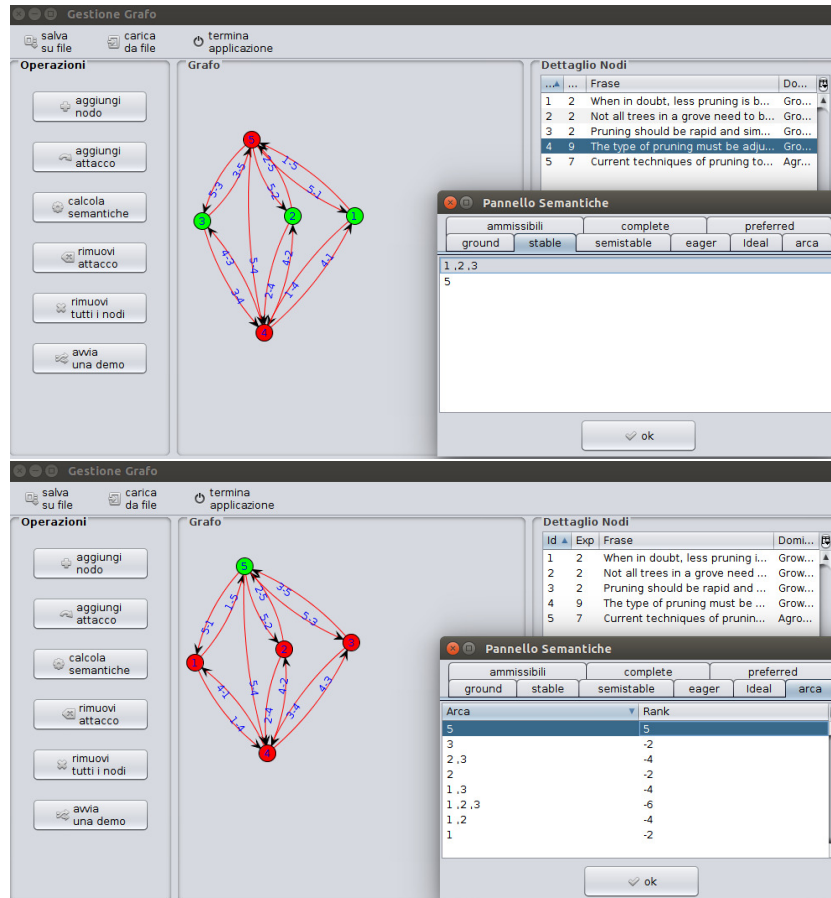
Gestione Grafo

salva su file
carica da file
termina applicazione

Operazioni

aggiungi nodo
aggiungi attacco
calcola semantiche
rimuovi attacco
rimuovi tutti i nodi
avvia una demo

Grafo

5
3
2
1
4
5:3
3:5
2:5
5:2
1:5
5:1
4:3
3:4
5:4
2:4
4:2
1:4
4:1

Dettaglio Nodi

| ... | ... | Frase | Do... |
|---|---|---|---|
| 1 | 2 | When in doubt, less pruning is b... | Gro... |
| 2 | 2 | Not all trees in a grove need to b... | Gro... |
| 3 | 2 | Pruning should be rapid and sim... | Gro... |
| 4 | 9 | The type of pruning must be adju... | Gro... |
| 5 | 7 | Current techniques of pruning to... | Agr... |

Pannello Semantiche

ammissibili
complete
preferred
ground
stable
semistable
eager
Ideal
arca

1 ,2 ,3
5

ok

Gestione Grafo

salva su file
carica da file
termina applicazione

Operazioni

aggiungi nodo
aggiungi attacco
calcola semantiche
rimuovi attacco
rimuovi tutti i nodi
avvia una demo

Grafo

5
1
2
3
4
5:1
1:5
2:5
5:2
3:5
5:3
4:1
1:4
5:4
2:4
4:2
3:4
4:3

Dettaglio Nodi

| Id | Exp | Frase | Domi... |
|---|---|---|---|
| 1 | 2 | When in doubt, less pruning i... | Grow... |
| 2 | 2 | Not all trees in a grove need ... | Grow... |
| 3 | 2 | Pruning should be rapid and ... | Grow... |
| 4 | 9 | The type of pruning must be ... | Grow... |
| 5 | 7 | Current techniques of prunin... | Agro... |

Pannello Semantiche

ammissibili
complete
preferred
ground
stable
semistable
eager
Ideal
arca

| Arca | Rank |
|---|---|
| 5 | 5 |
| 3 | -2 |
| 2 ,3 | -4 |
| 2 | -2 |
| 1 ,3 | -4 |
| 1 ,2 ,3 | -6 |
| 1 ,2 | -4 |
| 1 | -2 |

ok